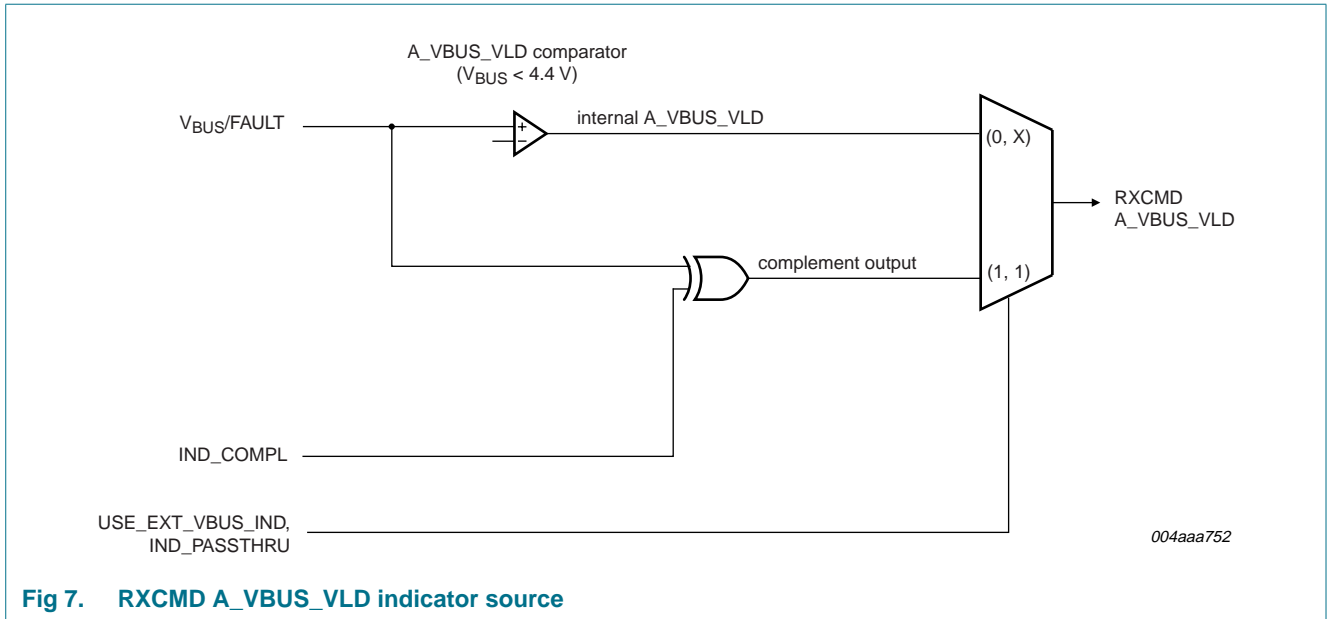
A_VBUS_VLD comparator
($V_{BUS}$ < 4.4 V)

$V_{BUS}$/FAULT

+

−

internal A_VBUS_VLD

(0, X)

RXCMD
A_VBUS_VLD

complement output

(1, 1)

IND_COMPL

USE_EXT_VBUS_IND,
IND_PASSTHRU

004aaa752

Fig 7. RXCMD A_VBUS_VLD indicator source